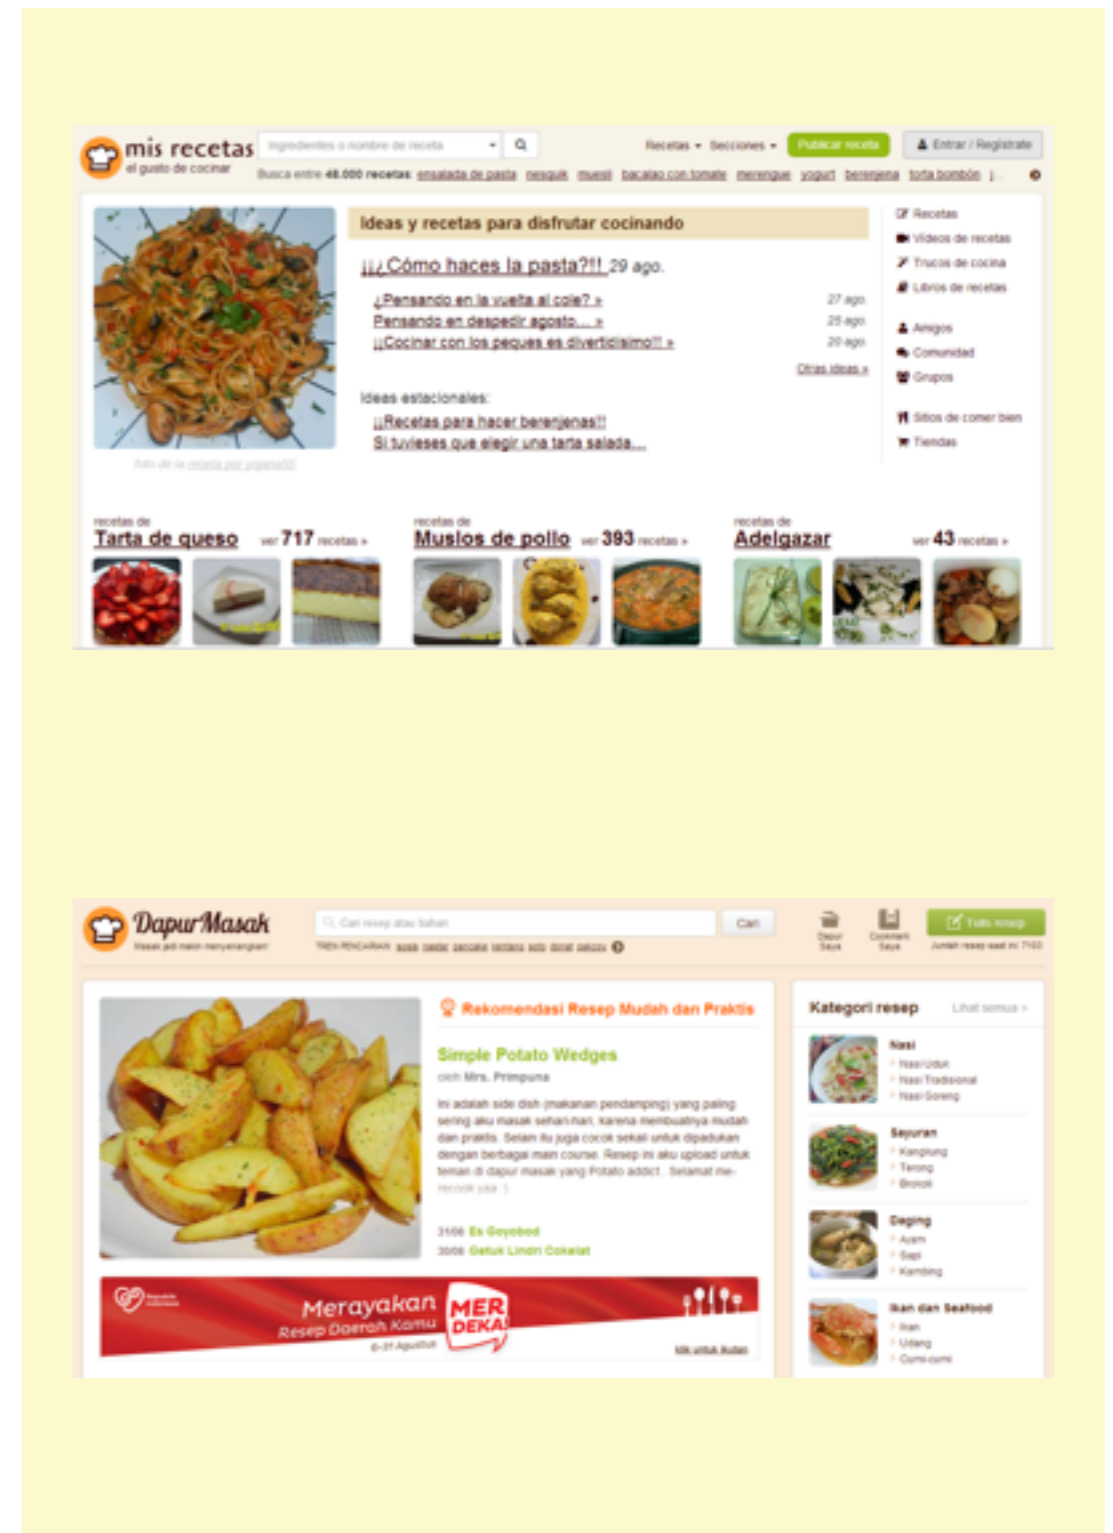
mis recetas
el gusto de cocinar

Ingredientes o nombre de receta

Recetas ▾ Secciones ▾ Publicar receta Entrar / Regístrate

Busca entre 48.000 recetas: ensalada de pasta nesquik muesli bacalao con tomate merengue yogurt berenjena torta bombón

foto de la receta por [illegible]

Ideas y recetas para disfrutar cocinando

¡¡¿Cómo haces la pasta?!! 29 ago.

¿Pensando en la vuelta al cole? » 27 ago.
Pensando en despedir agosto... » 25 ago.
¡¡Cocinar con los peques es divertidísimo!! » 20 ago.

Otras ideas »

Ideas estacionales:
¡¡Recetas para hacer berenjenas!!
Si tuvieses que elegir una tarta salada...

Recetas
Vídeos de recetas
Trucos de cocina
Libros de recetas

Amigos
Comunidad
Grupos

Sitios de comer bien
Tiendas

recetas de
Tarta de queso ver 717 recetas »

recetas de
Muslos de pollo ver 393 recetas »

recetas de
Adelgazar ver 43 recetas »

DapurMasak
Masak jadi makin menyenangkan!

Cari resep atau bahan Cari

TREN PENCARIAN: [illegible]

Dapur Saya Cookmark Saya Tulis resep
Jumlah resep saat ini: 7103

Rekomendasi Resep Mudah dan Praktis

Simple Potato Wedges
oleh Mrs. Primpuna

Ini adalah side dish (makanan pendamping) yang paling sering aku masak sehari-hari, karena membuatnya mudah dan praktis. Selain itu juga cocok sekali untuk dipadukan dengan berbagai main course. Resep ini aku upload untuk teman di dapur masak yang Potato addict.. Selamat me-recook yaa :)

3166 Es Goyobod
3066 Getuk Lindri Cokelat

Merayakan Resep Daerah Kamu
6-31 Agustus
MERDEKA!
Klik untuk ikutan

Kategori resep Lihat semua >

Nasi
> Nasi Uduk
> Nasi Tradisional
> Nasi Goreng

Sayuran
> Kangkung
> Terong
> Brokoli

Daging
> Ayam
> Sapi
> Kambing

Ikan dan Seafood
> Ikan
> Udang
> Cumi-cumi